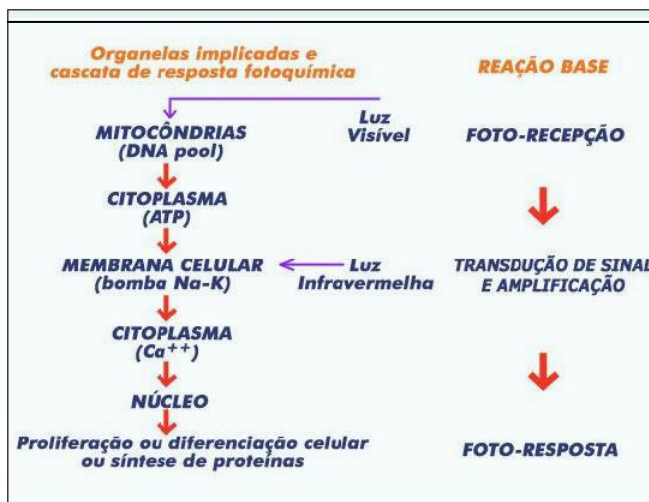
Organelas implicadas e cascata de resposta fotoquímica

REAÇÃO BASE

Luz Visível

MITOCÔNDRIAS (DNA pool)

FOTO-RECEPÇÃO

CITOPLASMA (ATP)

MEMBRANA CELULAR (bomba Na-K)

Luz Infravermelha

TRANSDUÇÃO DE SINAL E AMPLIFICAÇÃO

CITOPLASMA ($Ca^{++}$)

NÚCLEO

Proliferação ou diferenciação celular ou síntese de proteínas

FOTO-RESPOSTA